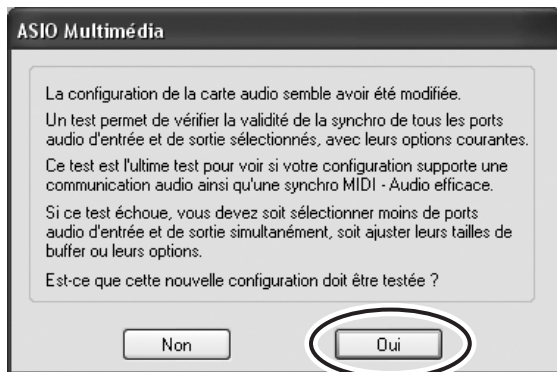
ASIO Multimédia

La configuration de la carte audio semble avoir été modifiée.

Un test permet de vérifier la validité de la synchro de tous les ports audio d'entrée et de sortie sélectionnés, avec leurs options courantes.

Ce test est l'ultime test pour voir si votre configuration supporte une communication audio ainsi qu'une synchro MIDI - Audio efficace.

Si ce test échoue, vous devez soit sélectionner moins de ports audio d'entrée et de sortie simultanément, soit ajuster leurs tailles de buffer ou leurs options.

Est-ce que cette nouvelle configuration doit être testée ?

Non

Oui